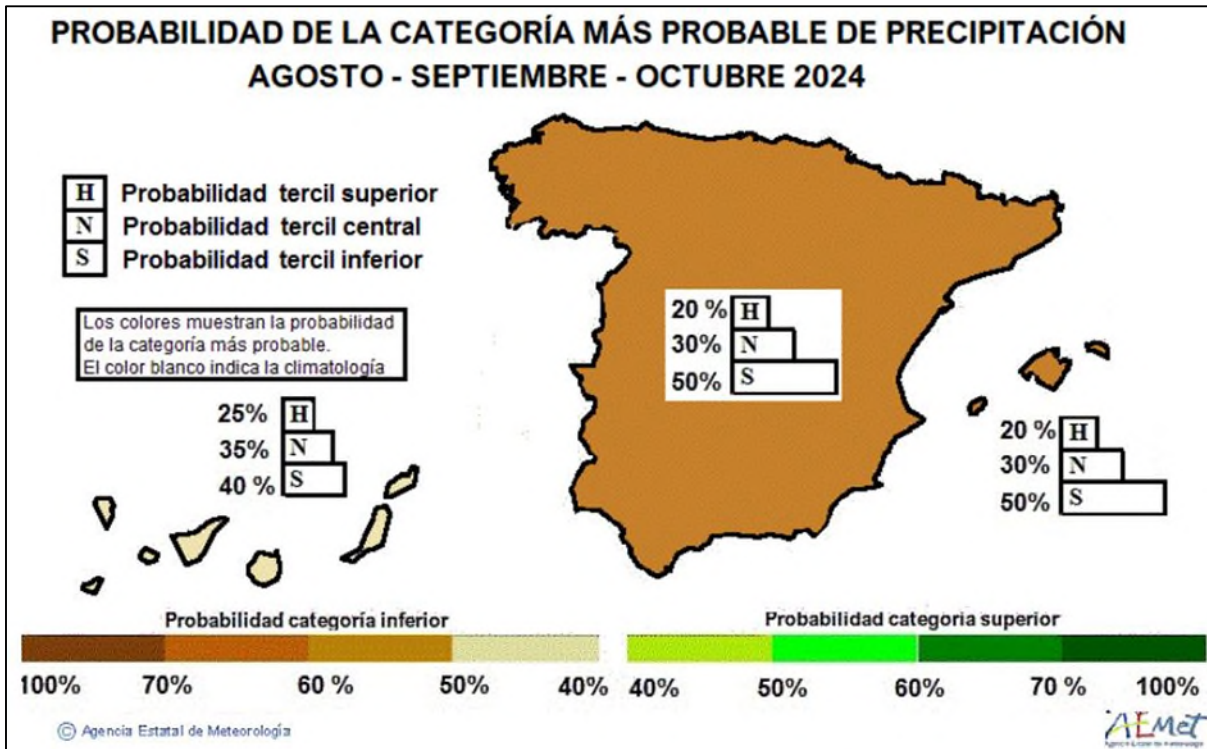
PROBABILIDAD DE LA CATEGORÍA MÁS PROBABLE DE PRECIPITACIÓN
AGOSTO - SEPTIEMBRE - OCTUBRE 2024

H Probabilidad tercil superior
N Probabilidad tercil central
S Probabilidad tercil inferior

Los colores muestran la probabilidad de la categoría más probable.
El color blanco indica la climatología

20 % H
30% N
50% S

25% H
35% N
40 % S

20 % H
30% N
50% S

Probabilidad categoria inferior
Probabilidad categoria superior

100% 70% 60 % 50% 40% 40% 50% 60% 70 % 100%

© Agencia Estatal de Meteorología

AEMet